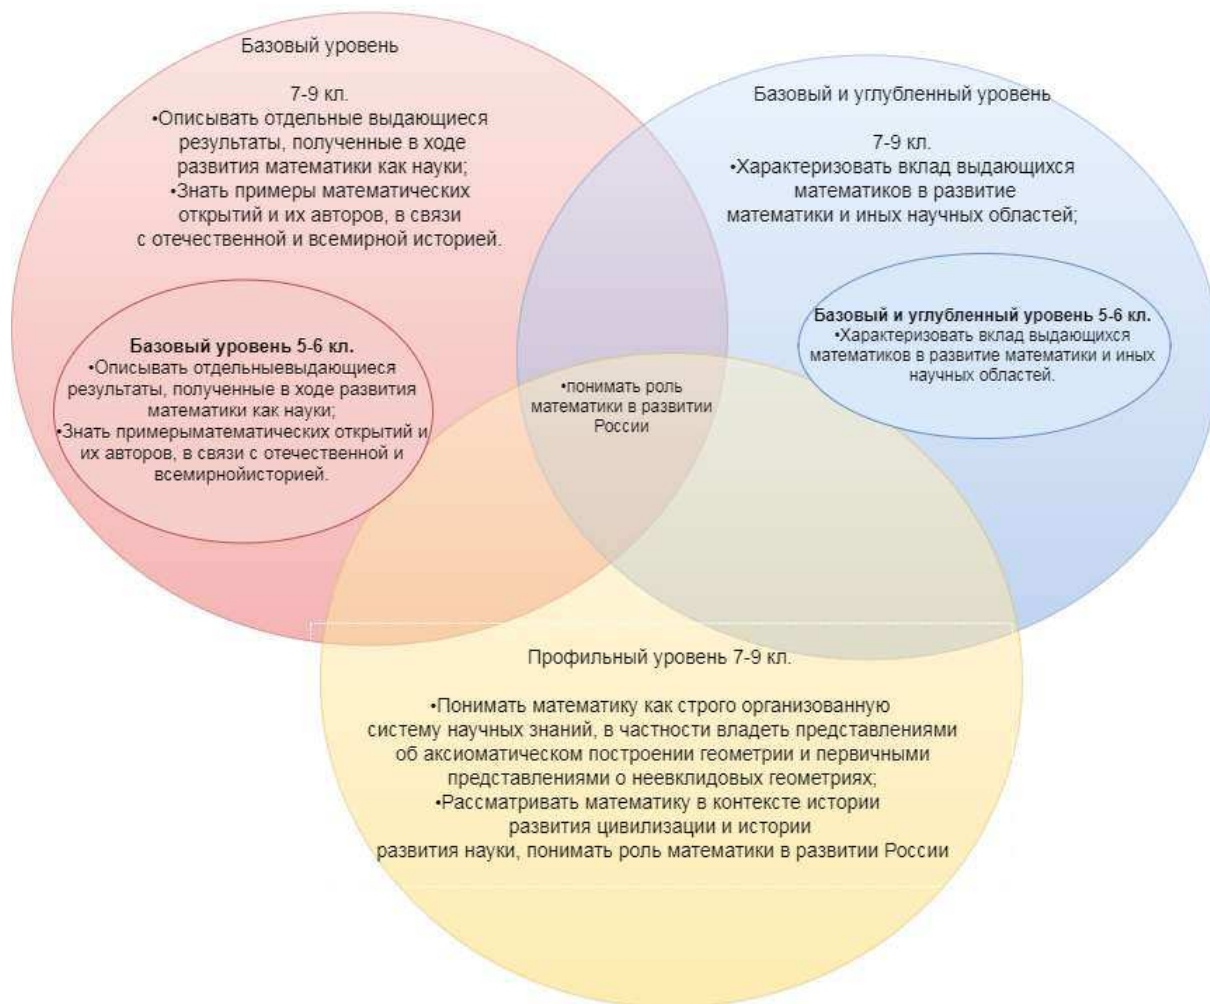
Базовый уровень

7-9 кл.
•Описывать отдельные выдающиеся результаты, полученные в ходе развития математики как науки;
•Знать примеры математических открытий и их авторов, в связи с отечественной и всемирной историей.

Базовый и углубленный уровень

7-9 кл.
•Характеризовать вклад выдающихся математиков в развитие математики и иных научных областей;

Базовый уровень 5-6 кл.
•Описывать отдельныевыдающиеся результаты, полученные в ходе развития математики как науки;
•Знать примерыматематических открытий и их авторов, в связи с отечественной и всемирнойисторией.

•понимать роль математики в развитии России

Базовый и углубленный уровень 5-6 кл.
•Характеризовать вклад выдающихся математиков в развитие математики и иных научных областей.

Профильный уровень 7-9 кл.

•Понимать математику как строго организованную систему научных знаний, в частности владеть представлениями об аксиоматическом построении геометрии и первичными представлениями о неевклидовых геометриях;
•Рассматривать математику в контексте истории развития цивилизации и истории развития науки, понимать роль математики в развитии России